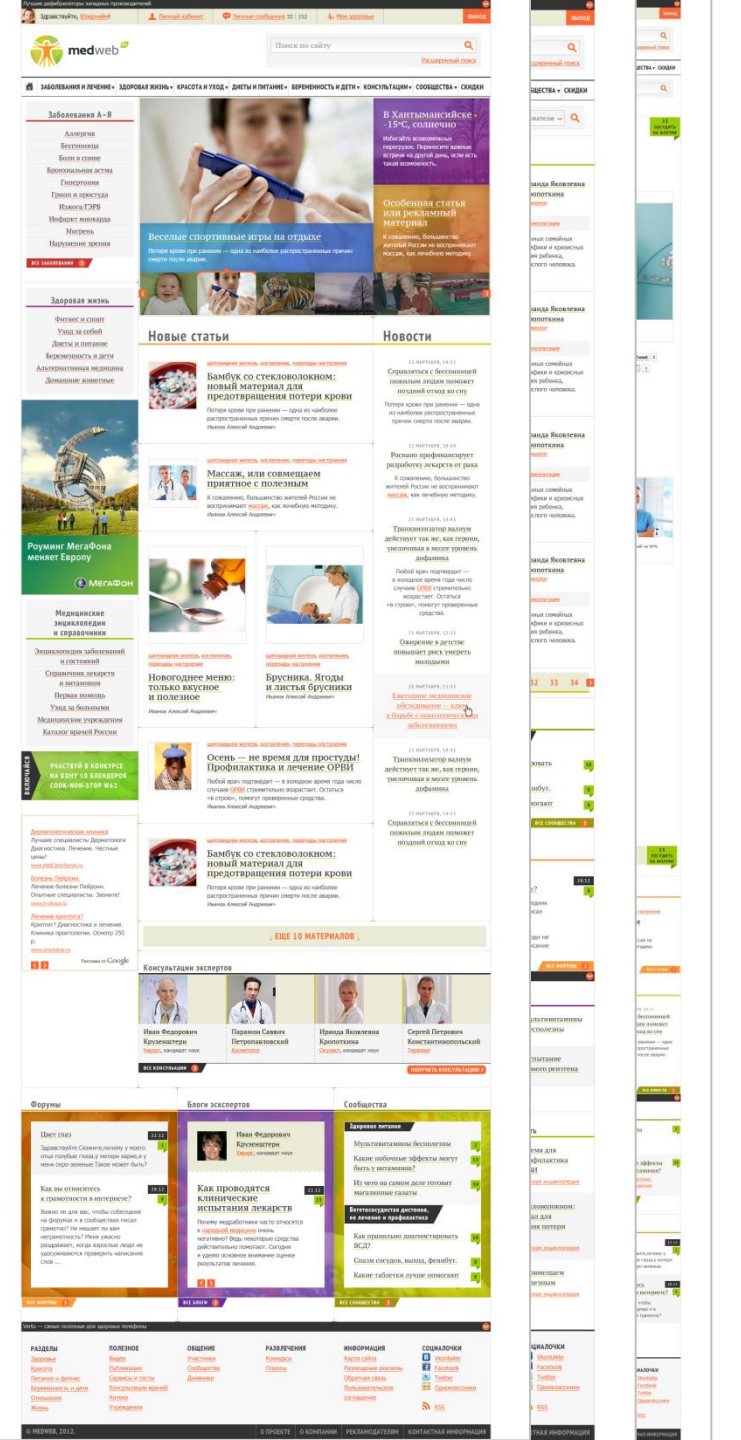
Лучшие дефибрилляторы западных производителей

Здравствуйте, Юзерпайн! Личный кабинет Личные сообщения 32 | 152 Моё здоровье Выход

medweb

Поиск по сайту
Расширенный поиск

ЗАБОЛЕВАНИЯ И ЛЕЧЕНИЕ ЗДОРОВАЯ ЖИЗНЬ КРАСОТА И УХОД ДИЕТЫ И ПИТАНИЕ БЕРЕМЕННОСТЬ И ДЕТИ КОНСУЛЬТАЦИИ СООБЩЕСТВА СКИДКИ

Заболевания А–Я
Аллергии
Бессонница
Боли в спине
Бронхиальная астма
Гипертония
Грипп и простуда
Изжога/ГЭРБ
Инфаркт миокарда
Мигрень
Нарушение зрения
ВСЕ ЗАБОЛЕВАНИЯ

Веселые спортивные игры на отдыхе
Потеря крови при ранении — одна из наиболее распространенных причин смерти после аварии.

В Хантымансийске -15°С, солнечно
Избегайте всевозможных перегрузок. Перенесите важные встречи на другой день, если есть такая возможность.

Особенная статья или рекламный материал
К сожалению, большинство жителей России не воспринимают массаж, как лечебную методику.

Здоровая жизнь
Фитнес и спорт
Уход за собой
Диеты и питание
Беременность и дети
Альтернативная медицина
Домашние животные

Роуминг МегаФона меняет Европу
МегаФон

Медицинские энциклопедии и справочники
Энциклопедия заболеваний и состояний
Справочник лекарств и витаминов
Первая помощь
Уход за больными
Медицинские учреждения
Каталог врачей России

ВКЛЮЧАЙСЯ
УЧАСТВУЙ В КОНКУРСЕ НА КУХНЮ 10 БЛЕНДЕРОВ COOK-NON-STOP W62

Дерматологическая клиника
Лучшие специалисты Дерматолога Диагностика. Лечение. Честные цены!
www.MedCentrServ.ru
Болезнь Пейрони.
Лечение болезни Пейрони. Опытные специалисты. Звоните!
www.b-clinica.ru
Лечение криптита?
Криптит? Диагностика и лечение. Клиника проктологии. Осмотр 250 р.
www.proctolog.ru
Реклама от Google

Новые статьи

щитовидная железа, воспаление, перепады настроения
Бамбук со стекловолокном: новый материал для предотвращения потери крови
Потеря крови при ранении — одна из наиболее распространенных причин смерти после аварии.
Иванов Алексей Андреевич

щитовидная железа, воспаление, перепады настроения
Массаж, или совмещаем приятное с полезным
К сожалению, большинство жителей России не воспринимают массаж, как лечебную методику.
Иванов Алексей Андреевич

щитовидная железа, воспаление, перепады настроения
Новогоднее меню: только вкусное и полезное
Иванов Алексей Андреевич

щитовидная железа, воспаление, перепады настроения
Брусника. Ягоды и листья брусники
Иванов Алексей Андреевич

щитовидная железа, воспаление, перепады настроения
Осень — не время для простуды! Профилактика и лечение ОРВИ
Любой врач подтвердит — в холодное время года число случаев ОРВИ стремительно возрастает. Остаться «в строю», помогут проверенные средства.
Иванов Алексей Андреевич

щитовидная железа, воспаление, перепады настроения
Бамбук со стекловолокном: новый материал для предотвращения потери крови
Потеря крови при ранении — одна из наиболее распространенных причин смерти после аварии.
Иванов Алексей Андреевич

Новости

23 МАРТАБРЯ, 14:23
Справляться с бессонницей пожилым людям поможет поздний отход ко сну
Потеря крови при ранении — одна из наиболее распространенных причин смерти после аварии.

23 МАРТАБРЯ, 20:30
Роснано профинансирует разработку лекарств от рака
К сожалению, большинство жителей России не воспринимают массаж, как лечебную методику.

23 МАРТАБРЯ, 18:41
Транквилизатор валиум действует так же, как героин, увеличивая в мозге уровень дофамина
Любой врач подтвердит — в холодное время года число случаев ОРВИ стремительно возрастает. Остаться «в строю», помогут проверенные средства.

23 МАРТАБРЯ, 13:53
Ожирение в детстве повышает риск умереть молодыми

20 МАРТАБРЯ, 23:23
Ежегодное медицинское обследование — ключ к борьбе с онкологическими заболеваниями

23 МАРТАБРЯ, 18:41
Транквилизатор валиум действует так же, как героин, увеличивая в мозге уровень дофамина

23 МАРТАБРЯ, 14:53
Справляться с бессонницей пожилым людям поможет поздний отход ко сну

↓ ЕЩЕ 10 МАТЕРИАЛОВ ↓

Консультации экспертов
Иван Федорович Крузенштерн
Хирург, кандидат наук
Парамон Саввич Петропавловский
Косметолог
Ираида Яковлевна Кропоткина
Окулист, кандидат наук
Сергей Петрович Константинопольский
Терапевт
ВСЕ КОНСУЛЬТАЦИИ
ПОЛУЧИТЬ КОНСУЛЬТАЦИЮ

Форумы
Цвет глаз
22.12
Здравствуйте.Скажите,почему у моего отца голубые глаза,у матери карие,а у меня серо-зеленые.Такое может быть?
Как вы относитесь к грамотности в интернете?
18.12
Важно ли для вас, чтобы собеседник на форумах и в сообществах писал грамотно? Не нервирует ли вас неграмотность? Меня ужасно раздражает, когда взрослые люди не удосуживаются проверить написание слов ...
ВСЕ ФОРУМЫ

Блоги экспертов
Иван Федорович Крузенштерн
Хирург, кандидат наук
Как проводятся клинические испытания лекарств
22.12
Почему медработники часто относятся к народной медицине очень негативно? Ведь некоторые средства действительно помогают. Сегодня я удело основное внимание оценке результатов лечения.
ВСЕ БЛОГИ

Сообщества
Здоровое питание
Мультивитамины бесполезны
Какие побочные эффекты могут быть у витаминов?
Из чего на самом деле готовят магазинные салаты
Вегетососудистая дистония, ее лечение и профилактика
Как правильно диагностировать ВСД?
Спазм сосудов, выход, фенибут.
Какие таблетки лучше помогают
ВСЕ СООБЩЕСТВА

Vertu — самые полезные для здоровья телефоны

РАЗДЕЛЫ
Здоровье
Красота
Питание и фитнес
Беременность и дети
Отношения
Жизнь

ПОЛЕЗНОЕ
Видео
Публикации
Справки и тесты
Консультации врачей
Аптеки
Учреждения

ОБЩЕНИЕ
Участники
Сообщества
Дневники

РАЗВЛЕЧЕНИЯ
Конкурсы
Опросы

ИНФОРМАЦИЯ
Карта сайта
Размещение рекламы
Обратная связь
Пользовательское соглашение

СОЦИАЛОЧКИ
Vkontakte
Facebook
Twitter
Одноклассники
RSS

© MEDWEB, 2012. О ПРОЕКТЕ О КОМПАНИИ РЕКЛАМОДАТЕЛЯМ КОНТАКТНАЯ ИНФОРМАЦИЯ